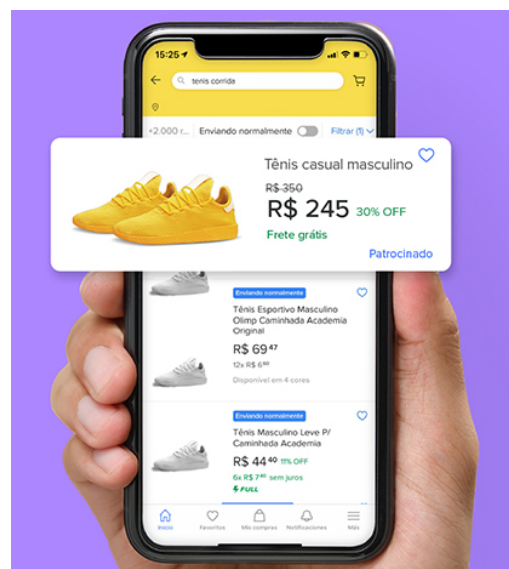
15:25

tenis corrida

+2.000 r... Enviando normalmente Filtrar (1)

Tênis casual masculino

~~R$ 350~~

R$ 245 30% OFF

Frete grátis

Patrocinado

Enviando normalmente

Tênis Esportivo Masculino Olimp Caminhada Academia Original

R$ 69$^{47}$

12x R$ 6$^{80}$

Disponível em 4 cores

Enviando normalmente

Tênis Masculino Leve P/ Caminhada Academia

R$ 44$^{40}$ 11% OFF

6x R$ 7$^{40}$ sem juros

FULL

Início Favoritos Minhas compras Notificações Mais